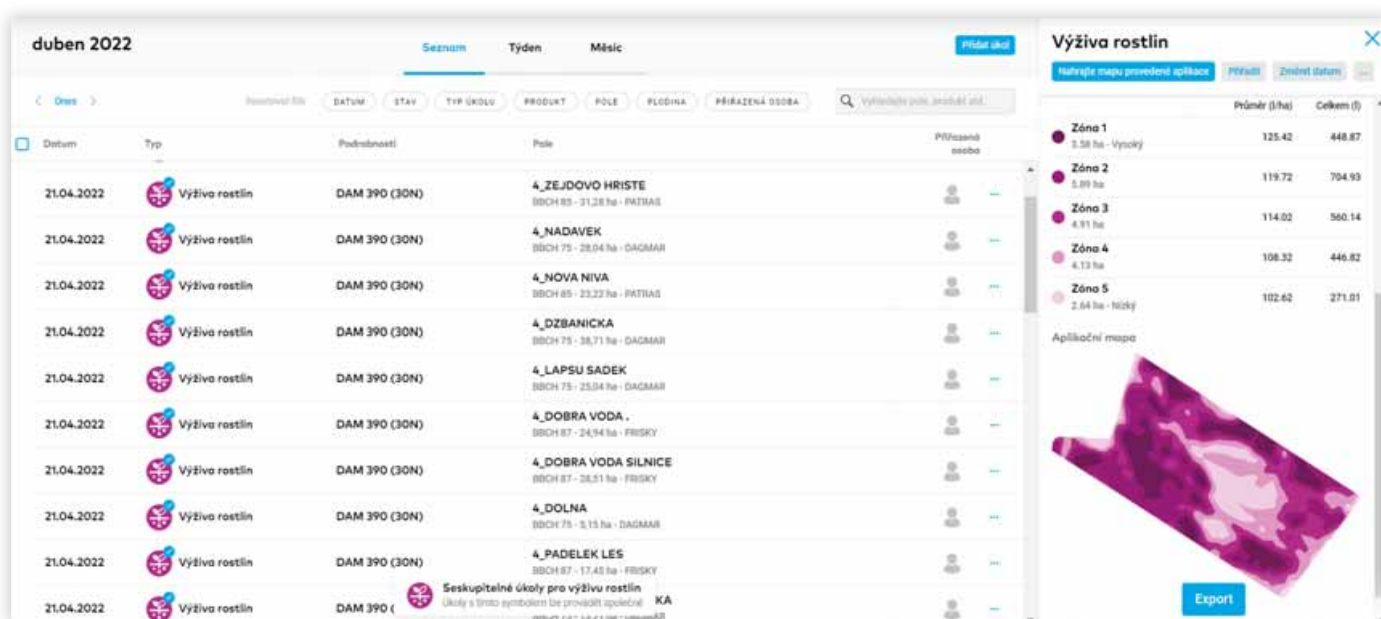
duben 2022

Seznam Týden Měsíc

Přidat úkol

< Dnes >

Nastavit filtr DATUM STAV TYP ÚKOLU PRODUKT POLE PLODINA PŘIŘAZENÁ OSOBA

Vyhledejte pole, produkt atd.

| Datum | Typ | Podrobnosti | Pole | Přiřazená osoba |
|---|---|---|---|---|
| 21.04.2022 | Výživa rostlin | DAM 390 (30N) | 4_ZEJDOVO HRISTE BBCH 85 - 31,28 ha - PATRAS | ... |
| 21.04.2022 | Výživa rostlin | DAM 390 (30N) | 4_NADAVEK BBCH 75 - 28,04 ha - DAGMAR | ... |
| 21.04.2022 | Výživa rostlin | DAM 390 (30N) | 4_NOVA NIVA BBCH 85 - 23,22 ha - PATRAS | ... |
| 21.04.2022 | Výživa rostlin | DAM 390 (30N) | 4_DZBANICKA BBCH 75 - 38,71 ha - DAGMAR | ... |
| 21.04.2022 | Výživa rostlin | DAM 390 (30N) | 4_LAPSU SADEK BBCH 75 - 25,04 ha - DAGMAR | ... |
| 21.04.2022 | Výživa rostlin | DAM 390 (30N) | 4_DOBRA VODA . BBCH 87 - 24,94 ha - FRISKY | ... |
| 21.04.2022 | Výživa rostlin | DAM 390 (30N) | 4_DOBRA VODA SILNICE BBCH 87 - 28,51 ha - FRISKY | ... |
| 21.04.2022 | Výživa rostlin | DAM 390 (30N) | 4_DOLNA BBCH 75 - 5,15 ha - DAGMAR | ... |
| 21.04.2022 | Výživa rostlin | DAM 390 (30N) | 4_PADELEK LES BBCH 87 - 17,43 ha - FRISKY | ... |
| 21.04.2022 | Výživa rostlin | DAM 390 ( | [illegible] KA | ... |

Seskupitelné úkoly pro výživu rostlin
Úkoly s tímto symbolem lze provádět společně

Výživa rostlin

Nahrajte mapu provedené aplikace Přiřadit Změnit datum ...

| | Průměr (l/ha) | Celkem (l) |
|---|---|---|
| Zóna 1 3.58 ha - Vysoký | 125.42 | 448.87 |
| Zóna 2 5.89 ha | 119.72 | 704.93 |
| Zóna 3 4.91 ha | 114.02 | 560.14 |
| Zóna 4 4.13 ha | 108.32 | 446.82 |
| Zóna 5 2.64 ha - Nízký | 102.62 | 271.01 |

Aplikační mapa

Export